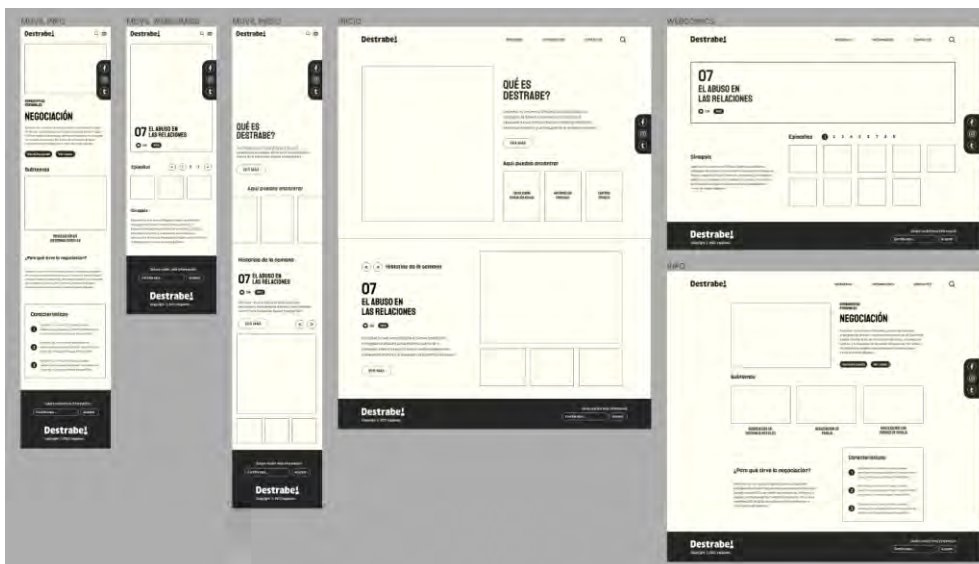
MOVIL INFO

Destrabe!

NEGOCIACIÓN

Subtemas

¿Para qué sirve la negociación?

Características

Destrabe!

MOVIL WEBCOMICS

Destrabe!

07 EL ABUSO EN LAS RELACIONES

Episodios

Sinopsis

Destrabe!

MOVIL INICIO

Destrabe!

QUÉ ES DESTRABE?

Aquí puedes encontrar

Historias de la semana

07 EL ABUSO EN LAS RELACIONES

Destrabe!

INICIO

Destrabe!

QUÉ ES DESTRABE?

Aquí puedes encontrar

Historias de la semana

07
EL ABUSO EN
LAS RELACIONES

Destrabe!

WEBCOMICS

Destrabe!

07
EL ABUSO EN
LAS RELACIONES

Episodios 1 2 3 4 5 6 7 8

Sinopsis

Destrabe!

INFO

Destrabe!

NEGOCIACIÓN

Subtemas

¿Para qué sirve la negociación?

Características

Destrabe!